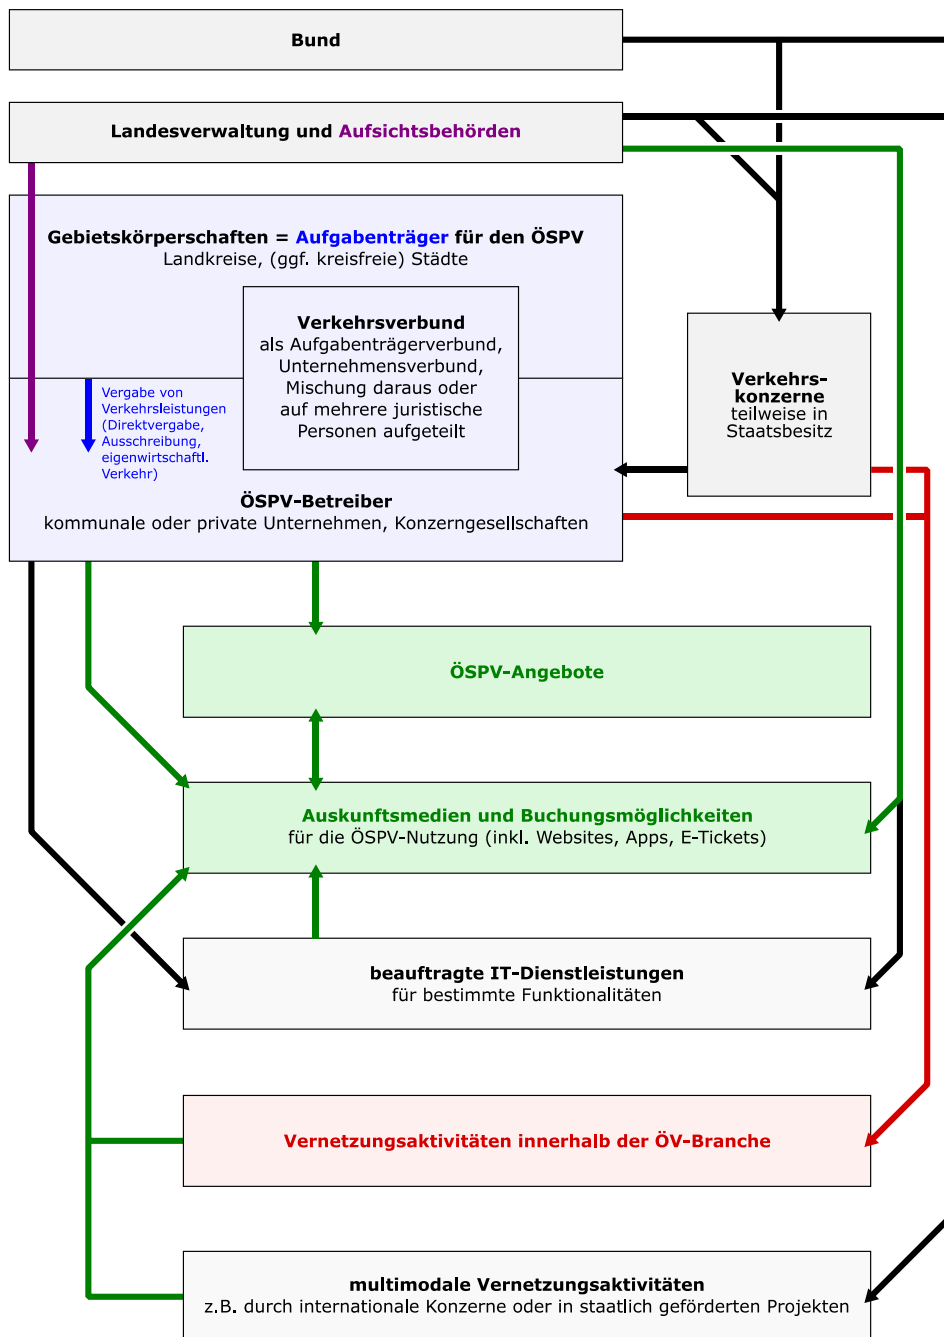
Bund

Landesverwaltung und Aufsichtsbehörden

Gebietskörperschaften = Aufgabenträger für den ÖSPV
Landkreise, (ggf. kreisfreie) Städte

Verkehrsverbund
als Aufgabenträgerverbund, Unternehmensverbund, Mischung daraus oder auf mehrere juristische Personen aufgeteilt

Vergabe von Verkehrsleistungen (Direktvergabe, Ausschreibung, eigenwirtschaftl. Verkehr)

ÖSPV-Betreiber
kommunale oder private Unternehmen, Konzerngesellschaften

Verkehrs-konzerne
teilweise in Staatsbesitz

ÖSPV-Angebote

Auskunftsmedien und Buchungsmöglichkeiten
für die ÖSPV-Nutzung (inkl. Websites, Apps, E-Tickets)

beauftragte IT-Dienstleistungen
für bestimmte Funktionalitäten

Vernetzungsaktivitäten innerhalb der ÖV-Branche

multimodale Vernetzungsaktivitäten
z.B. durch internationale Konzerne oder in staatlich geförderten Projekten